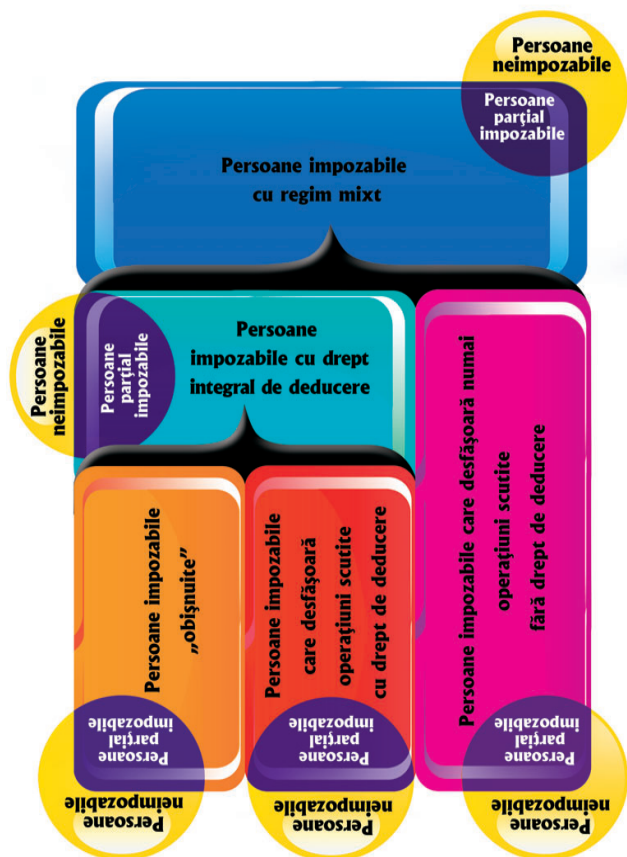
Persoane neimpozabile

Persoane parţial impozabile

Persoane impozabile cu regim mixt

Persoane neimpozabile

Persoane parţial impozabile

Persoane impozabile cu drept integral de deducere

Persoane impozabile care desfăşoară numai operaţiuni scutite fără drept de deducere

Persoane impozabile „obişnuite”

Persoane impozabile care desfăşoară operaţiuni scutite cu drept de deducere

Persoane parţial impozabile

Persoane parţial impozabile

Persoane parţial impozabile

Persoane neimpozabile

Persoane neimpozabile

Persoane neimpozabile